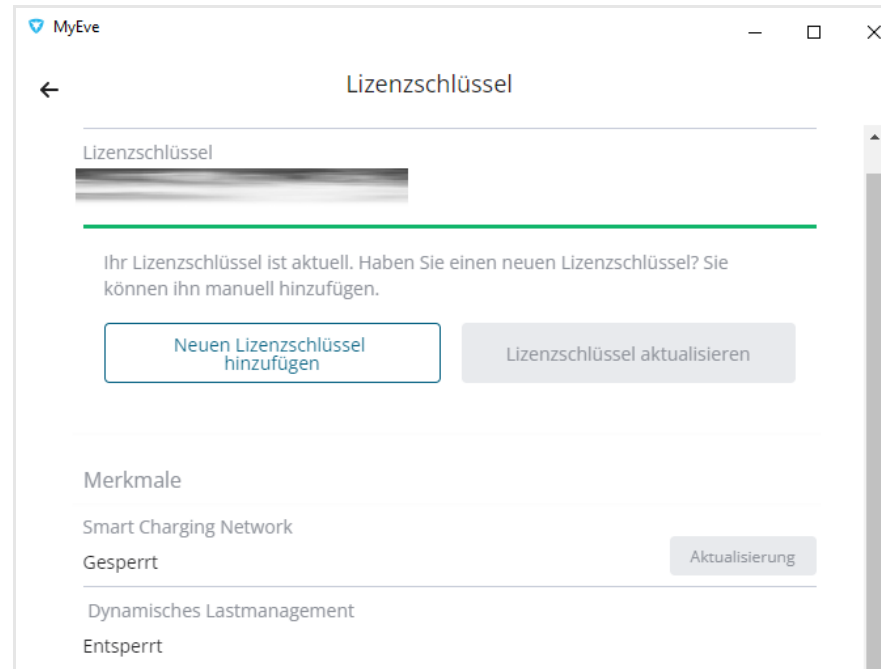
MyEve

Lizenzschlüssel

Lizenzschlüssel

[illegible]

Ihr Lizenzschlüssel ist aktuell. Haben Sie einen neuen Lizenzschlüssel? Sie können ihn manuell hinzufügen.

Neuen Lizenzschlüssel hinzufügen

Lizenzschlüssel aktualisieren

Merkmale

Smart Charging Network

Gesperrt

Aktualisierung

Dynamisches Lastmanagement

Entsperrt